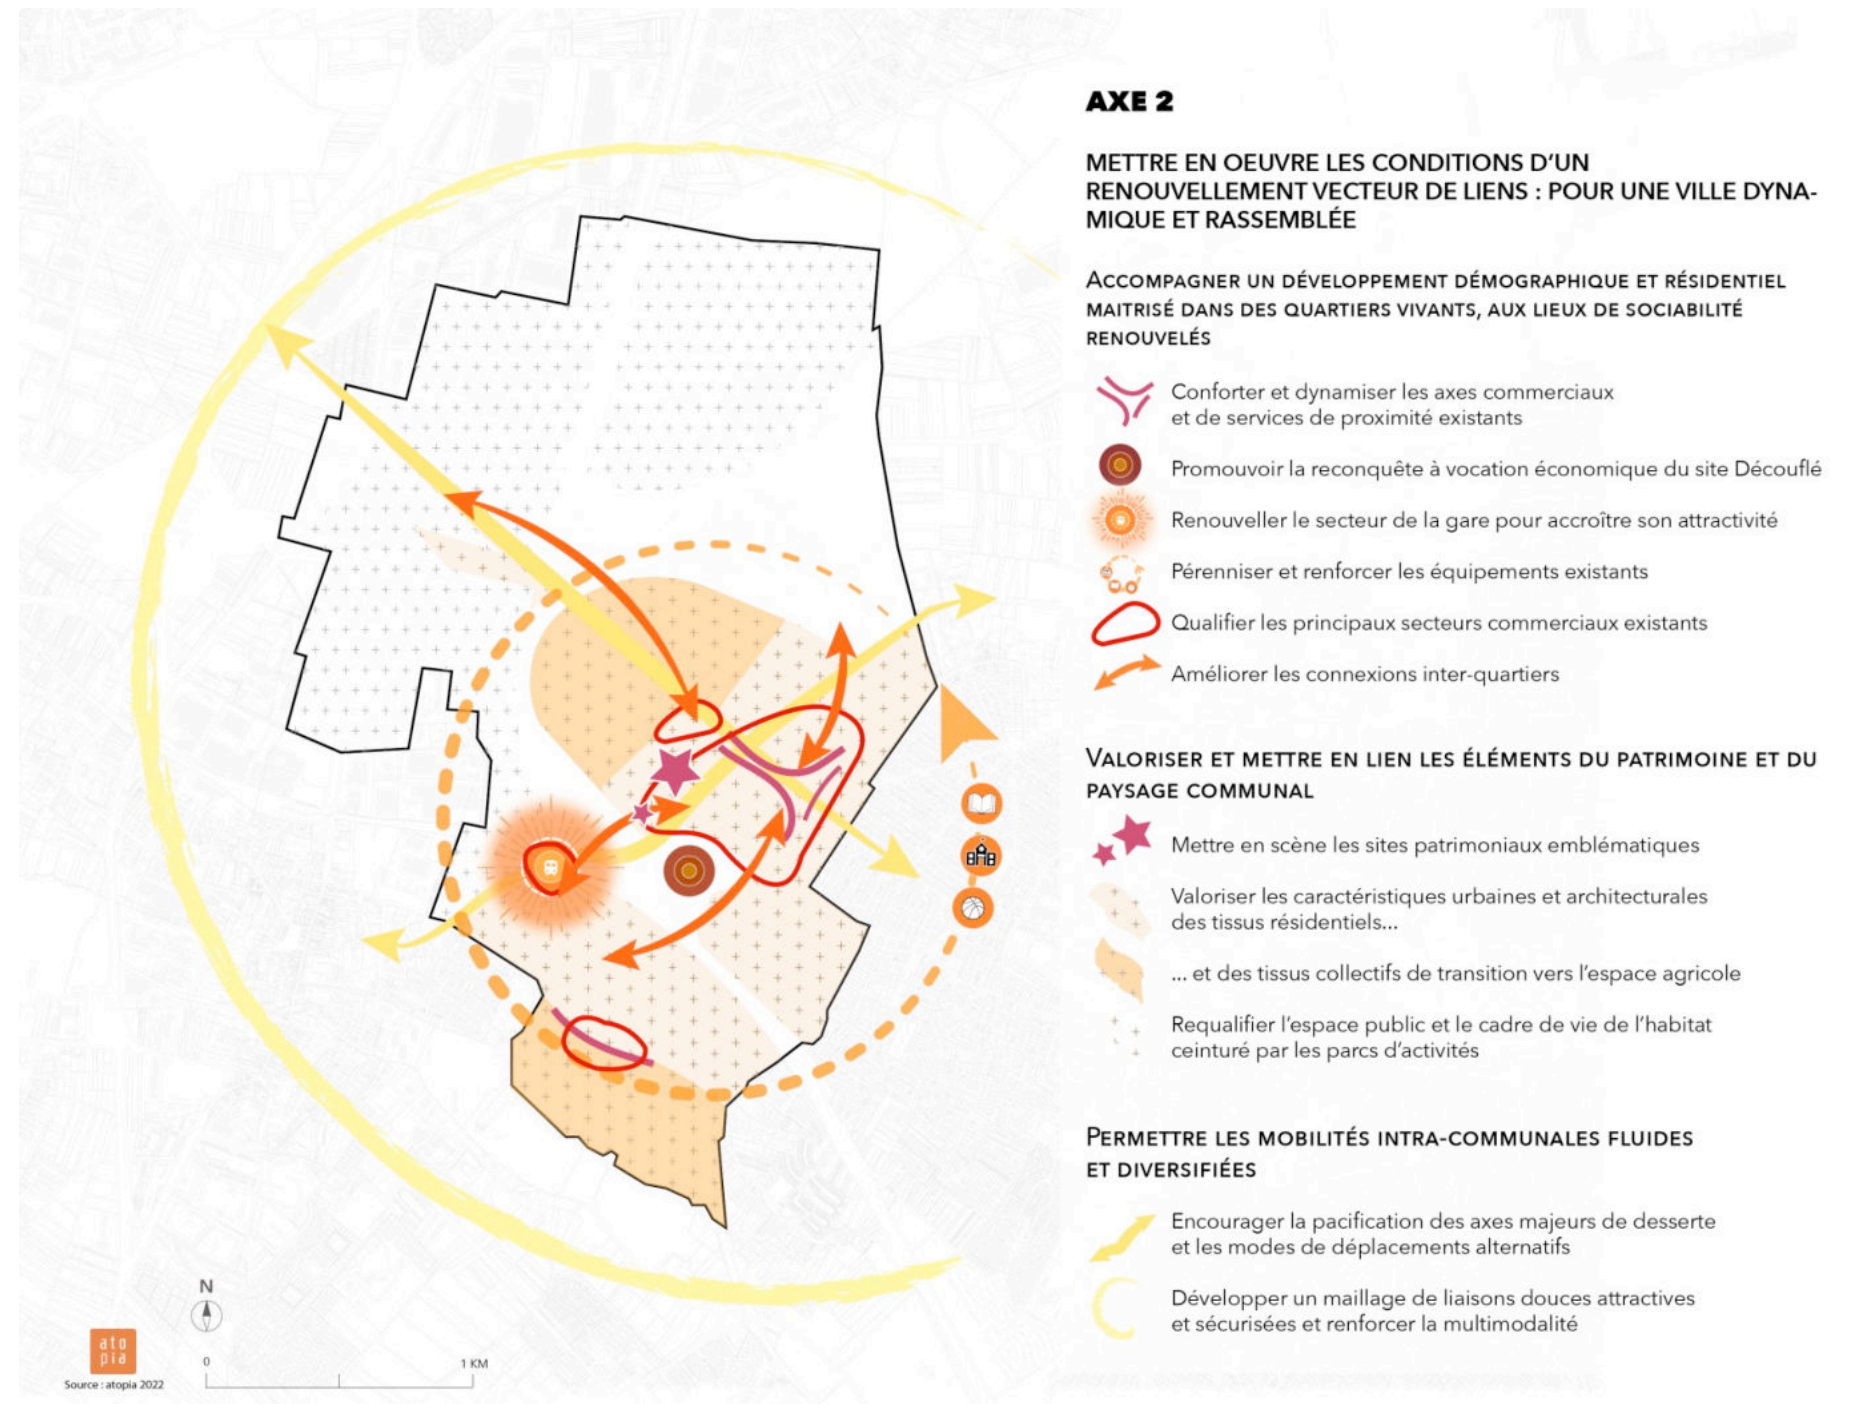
AXE 2

METTRE EN OEUVRE LES CONDITIONS D'UN RENOUVELLEMENT VECTEUR DE LIENS : POUR UNE VILLE DYNAMIQUE ET RASSEMBLÉE

ACCOMPAGNER UN DÉVELOPPEMENT DÉMOGRAPHIQUE ET RÉSIDENTIEL MAITRISÉ DANS DES QUARTIERS VIVANTS, AUX LIEUX DE SOCIABILITÉ RENOUVELÉS

Conforter et dynamiser les axes commerciaux et de services de proximité existants

Promouvoir la reconquête à vocation économique du site Découflé

Renouveller le secteur de la gare pour accroître son attractivité

Pérenniser et renforcer les équipements existants

Qualifier les principaux secteurs commerciaux existants

Améliorer les connexions inter-quartiers

VALORISER ET METTRE EN LIEN LES ÉLÉMENTS DU PATRIMOINE ET DU PAYSAGE COMMUNAL

Mettre en scène les sites patrimoniaux emblématiques

Valoriser les caractéristiques urbaines et architecturales des tissus résidentiels...

... et des tissus collectifs de transition vers l'espace agricole

Requalifier l'espace public et le cadre de vie de l'habitat ceinturé par les parcs d'activités

PERMETTRE LES MOBILITÉS INTRA-COMMUNALES FLUIDES ET DIVERSIFIÉES

Encourager la pacification des axes majeurs de desserte et les modes de déplacements alternatifs

Développer un maillage de liaisons douces attractives et sécurisées et renforcer la multimodalité

N

0

1 KM

ato pia

Source : atopia 2022